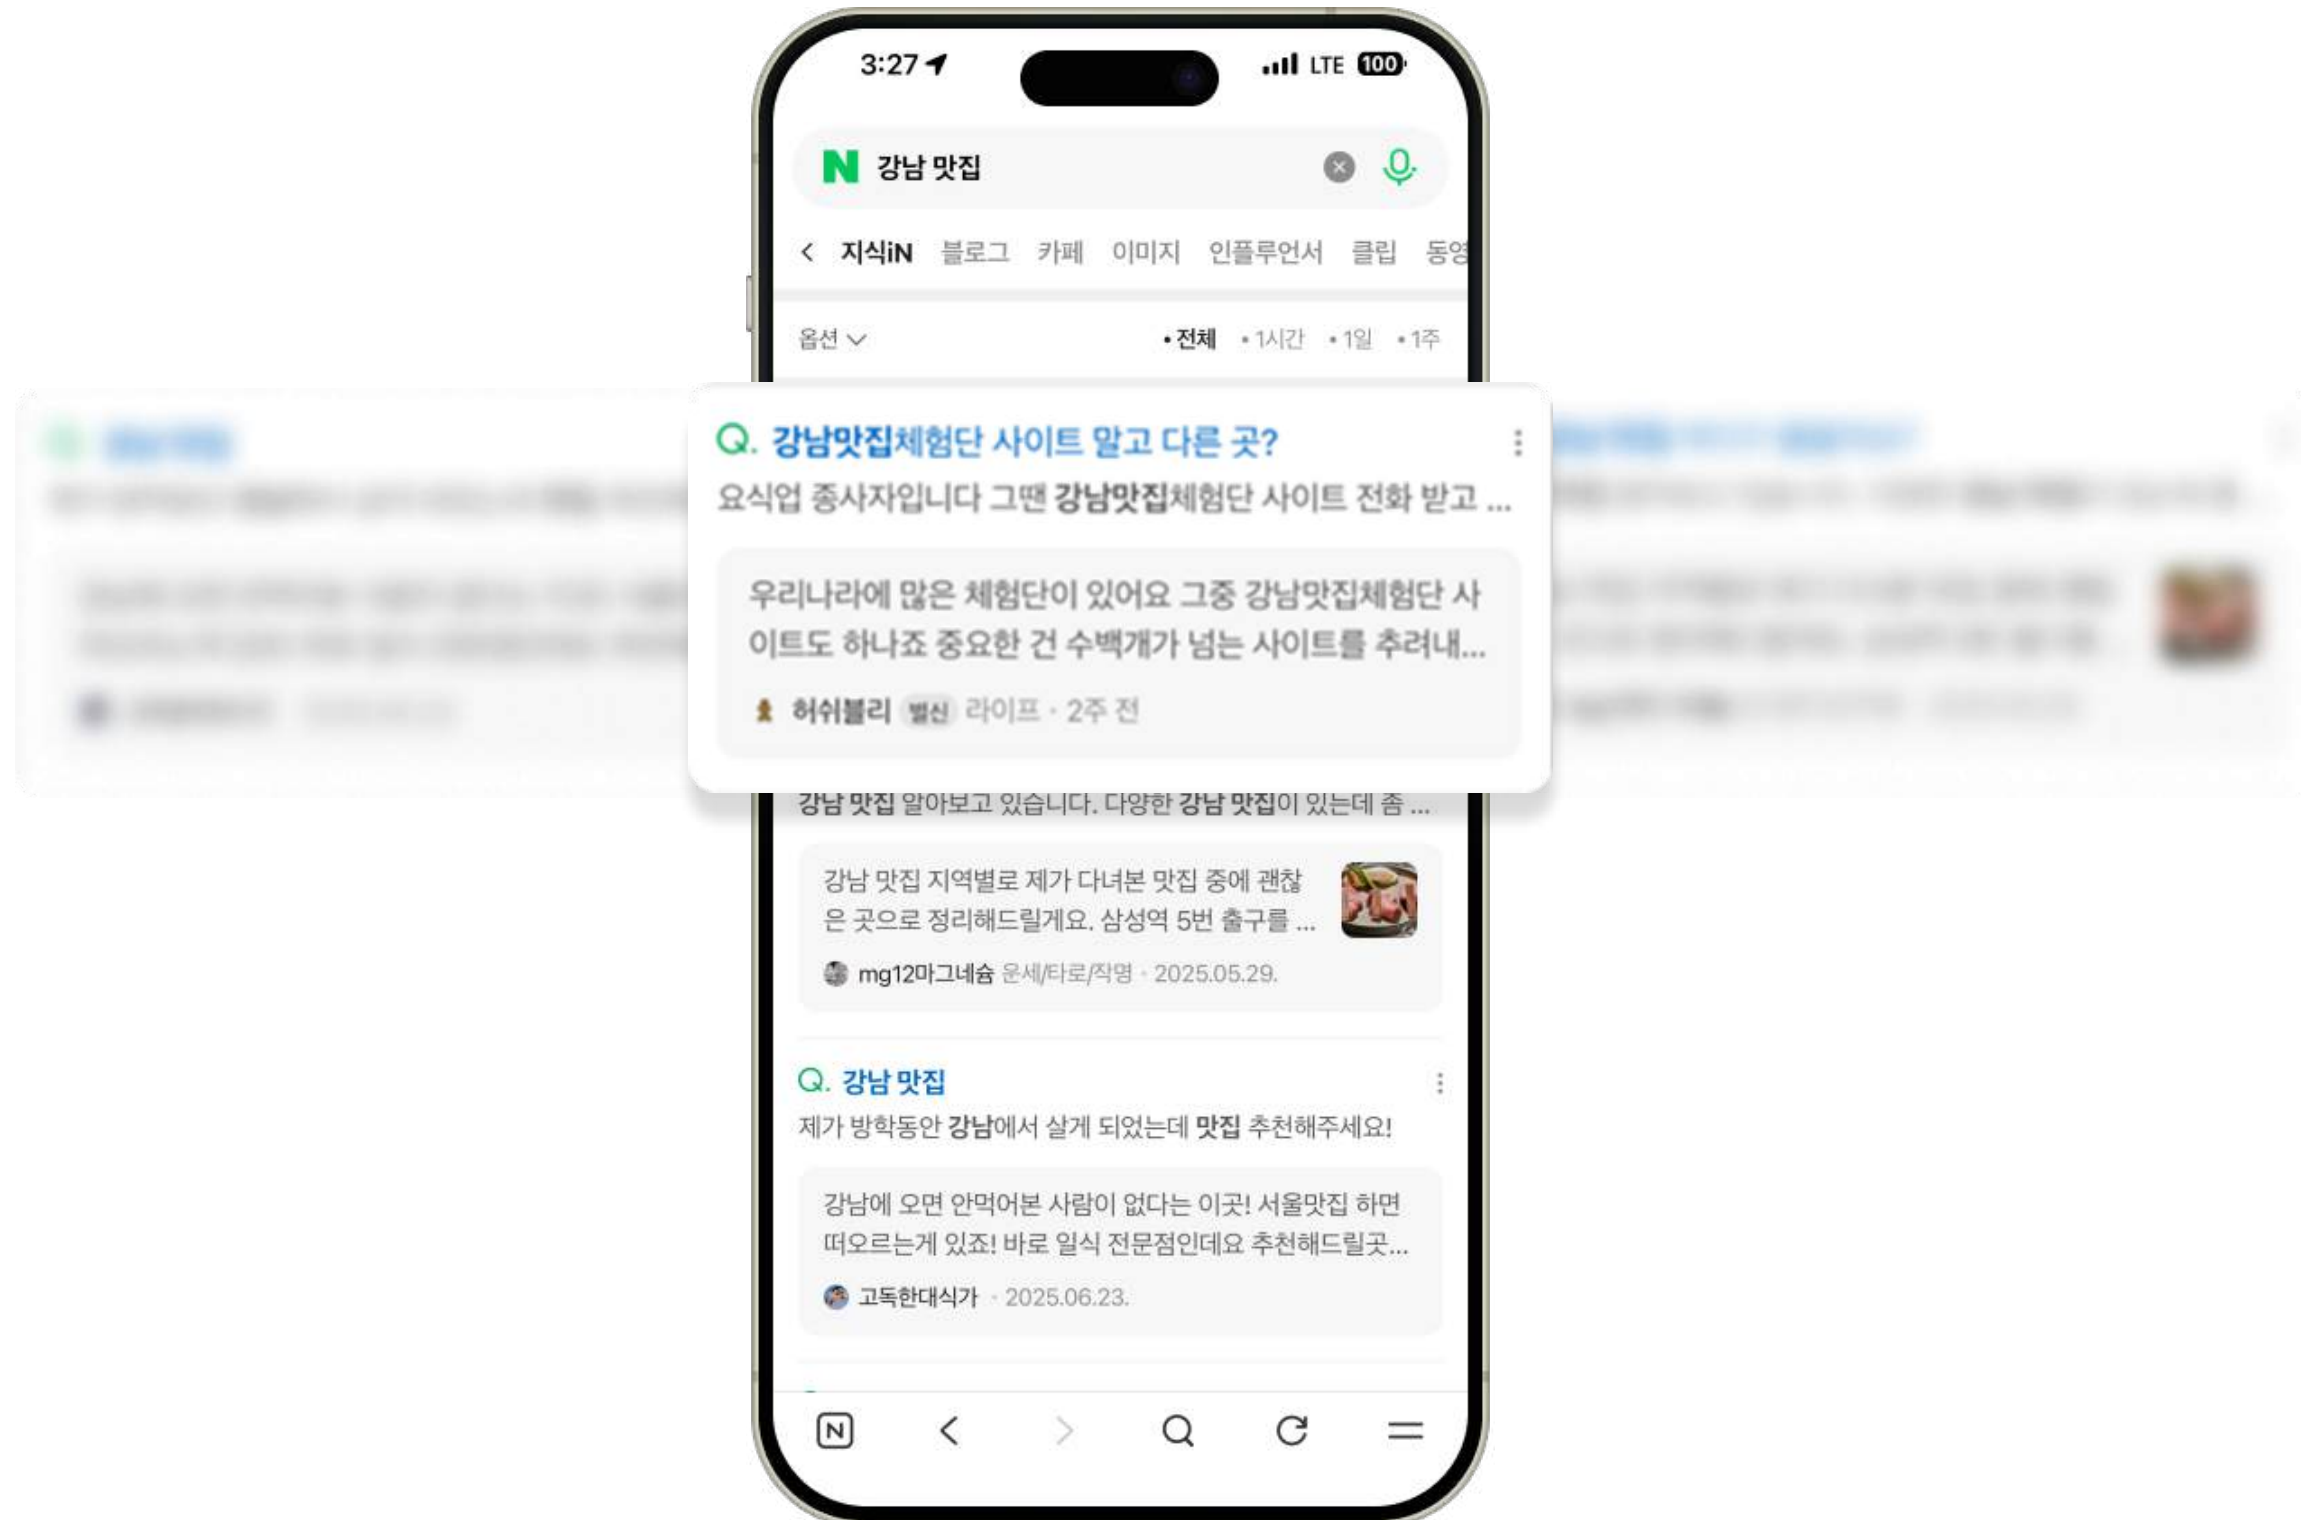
3:27

LTE 100

N 강남 맛집

지식iN 블로그 카페 이미지 인플루언서 클립 동영

옵션

• 전체 • 1시간 • 1일 • 1주

Q. 강남맛집체험단 사이트 말고 다른 곳?

요식업 종사자입니다 그땐 강남맛집체험단 사이트 전화 받고 ...

우리나라에 많은 체험단이 있어요 그중 강남맛집체험단 사이트도 하나죠 중요한 건 수백개가 넘는 사이트를 추려내...

허쉬블리 별신 라이프 · 2주 전

강남 맛집 알아보고 있습니다. 다양한 강남 맛집이 있는데 좀 ...

강남 맛집 지역별로 제가 다녀본 맛집 중에 괜찮은 곳으로 정리해드릴게요. 삼성역 5번 출구를 ...

mg12마그네슘 운세/타로/작명 · 2025.05.29.

Q. 강남 맛집

제가 방학동안 강남에서 살게 되었는데 맛집 추천해주세요!

강남에 오면 안먹어본 사람이 없다는 이곳! 서울맛집 하면 떠오르는게 있죠! 바로 일식 전문점인데요 추천해드릴곳...

고독한대식가 · 2025.06.23.

N